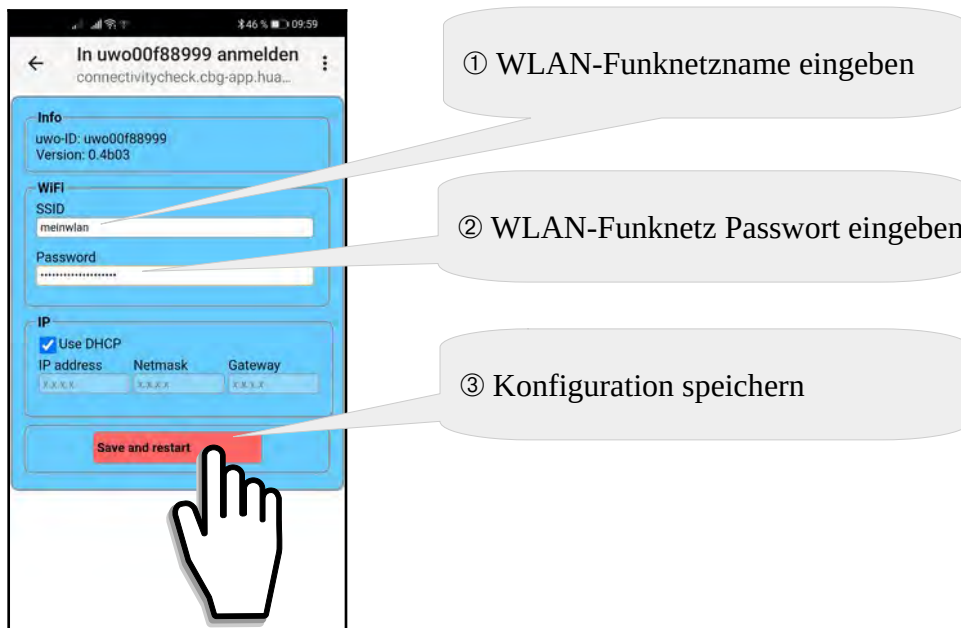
46 % 09:59

In uwo00f88999 anmelden
connectivitycheck.cbg-app.hua...

Info
uwo-ID: uwo00f88999
Version: 0.4b03

WiFi
SSID
meinwlan
Password
••••••••••••••••••••

IP
Use DHCP
IP address
Netmask
Gateway
x.x.x.x
x.x.x.x
x.x.x.x

Save and restart

① WLAN-Funknetzname eingeben

② WLAN-Funknetz Passwort eingeben

③ Konfiguration speichern